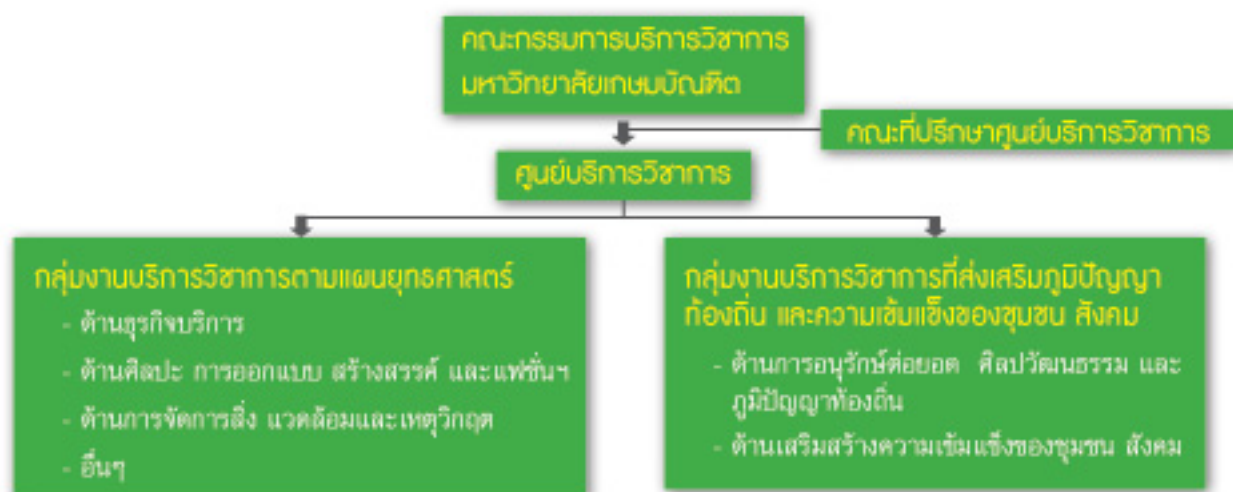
คณะกรรมการบริการวิชาการ
มหาวิทยาลัยเกษมบัณฑิต

คณะที่ปรึกษาศูนย์บริการวิชาการ

ศูนย์บริการวิชาการ

กลุ่มงานบริการวิชาการตามแผนยุทธศาสตร์
- ด้านธุรกิจบริการ
- ด้านศิลปะ การออกแบบ สร้างสรรค์ และแฟชั่นฯ
- ด้านการจัดการสิ่ง แวดล้อมและเหตุวิกฤต
- อื่นๆ

กลุ่มงานบริการวิชาการที่ส่งเสริมภูมิปัญญาท้องถิ่น และความเข้มแข็งของชุมชน สังคม
- ด้านการอนุรักษ์ต่อยอด ศิลปวัฒนธรรม และภูมิปัญญาท้องถิ่น
- ด้านเสริมสร้างความเข้มแข็งของชุมชน สังคม